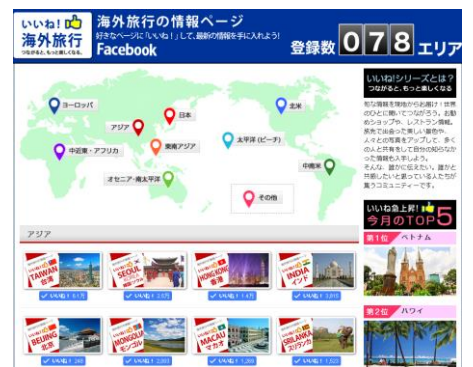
いいね! 海外旅行 つながると、もっと楽しくなる。

海外旅行の情報ページ
好きなページに「いいね！」して、最新の情報を手に入れよう!
Facebook

登録数 078 エリア

ヨーロッパ
アジア
日本
北米
中近東・アフリカ
東南アジア
太平洋 (ビーチ)
中南米
オセニア・南太平洋
その他

いいね!シリーズとは？
つながると、もっと楽しくなる

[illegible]

いいね上昇! 今月のTOP5
第1位 ベトナム
第2位 ハワイ

アジア

TAIWAN 台湾
いいね! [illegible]
SEOUL ソウル
いいね! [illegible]
HONG KONG 香港
いいね! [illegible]
INDIA インド
いいね! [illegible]
BEIJING 北京
いいね! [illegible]
MONGOLIA モンゴル
いいね! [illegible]
MACAU マカオ
いいね! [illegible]
SRILANKA スリランカ
いいね! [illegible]